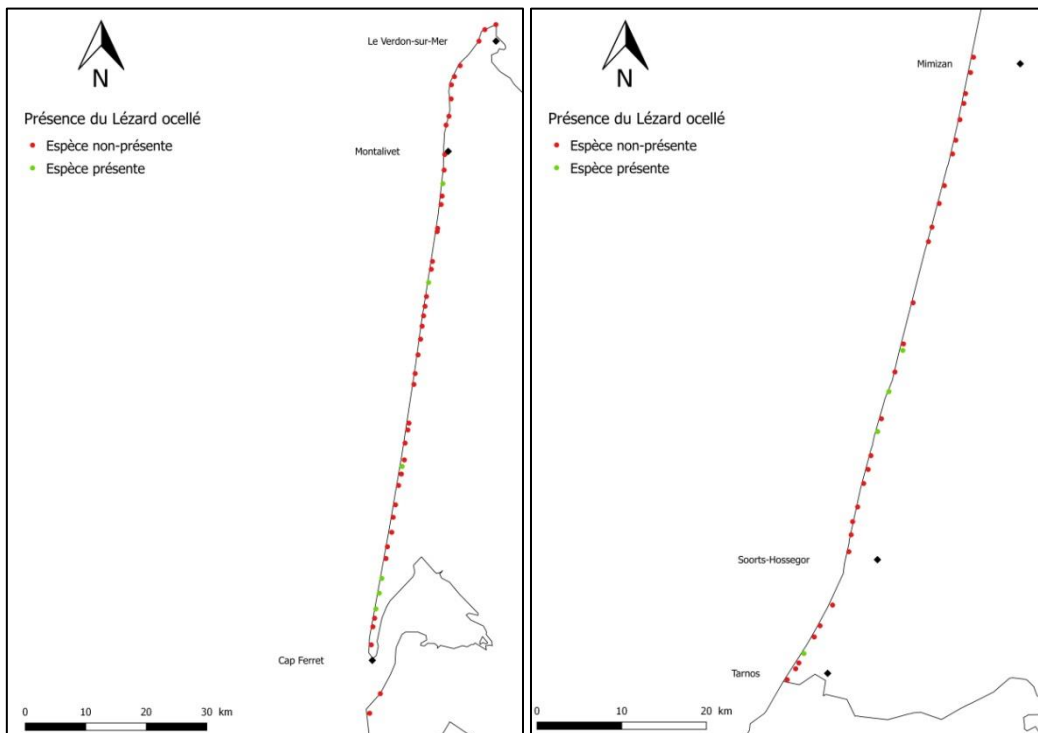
N

Présence du Lézard ocellé
• Espèce non-présente
• Espèce présente

Le Verdon-sur-Mer

Montalivet

Cap Ferret

0 10 20 30 km

N

Présence du Lézard ocellé
• Espèce non-présente
• Espèce présente

Mimizan

Soorts-Hossegor

Tarnos

0 10 20 km